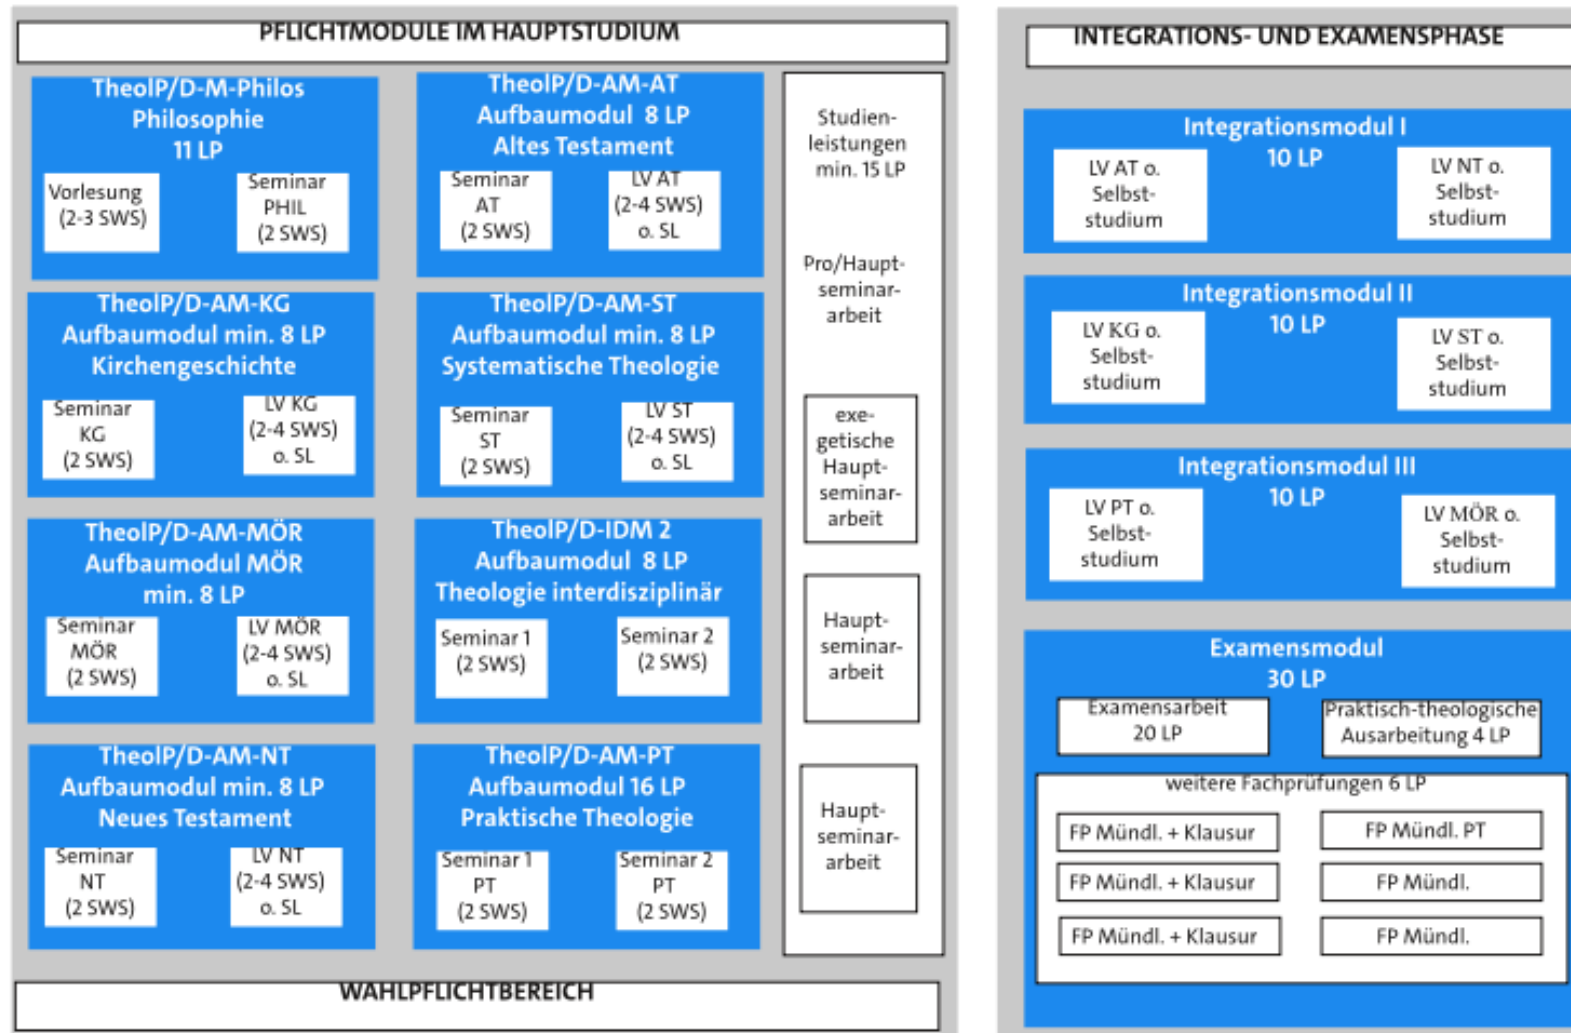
PFLICHTMODULE IM HAUPTSTUDIUM

TheolP/D-M-Philos
Philosophie
11 LP

Vorlesung (2-3 SWS)

Seminar PHIL (2 SWS)

TheolP/D-AM-AT
Aufbaumodul 8 LP
Altes Testament

Seminar AT (2 SWS)

LV AT (2-4 SWS) o. SL

Studienleistungen min. 15 LP

Pro/Hauptseminararbeit

TheolP/D-AM-KG
Aufbaumodul min. 8 LP
Kirchengeschichte

Seminar KG (2 SWS)

LV KG (2-4 SWS) o. SL

TheolP/D-AM-ST
Aufbaumodul min. 8 LP
Systematische Theologie

Seminar ST (2 SWS)

LV ST (2-4 SWS) o. SL

exegetische Hauptseminararbeit

TheolP/D-AM-MÖR
Aufbaumodul MÖR
min. 8 LP

Seminar MÖR (2 SWS)

LV MÖR (2-4 SWS) o. SL

TheolP/D-IDM 2
Aufbaumodul 8 LP
Theologie interdisziplinär

Seminar 1 (2 SWS)

Seminar 2 (2 SWS)

Hauptseminararbeit

TheolP/D-AM-NT
Aufbaumodul min. 8 LP
Neues Testament

Seminar NT (2 SWS)

LV NT (2-4 SWS) o. SL

TheolP/D-AM-PT
Aufbaumodul 16 LP
Praktische Theologie

Seminar 1 PT (2 SWS)

Seminar 2 PT (2 SWS)

Hauptseminararbeit

WAHLPFLICHTBEREICH

INTEGRATIONS- UND EXAMENSPHASE

Integrationsmodul I
10 LP

LV AT o. Selbststudium

LV NT o. Selbststudium

Integrationsmodul II
10 LP

LV KG o. Selbststudium

LV ST o. Selbststudium

Integrationsmodul III
10 LP

LV PT o. Selbststudium

LV MÖR o. Selbststudium

Examensmodul
30 LP

Examensarbeit 20 LP

Praktisch-theologische Ausarbeitung 4 LP

weitere Fachprüfungen 6 LP

FP Mündl. + Klausur

FP Mündl. PT

FP Mündl. + Klausur

FP Mündl.

FP Mündl. + Klausur

FP Mündl.